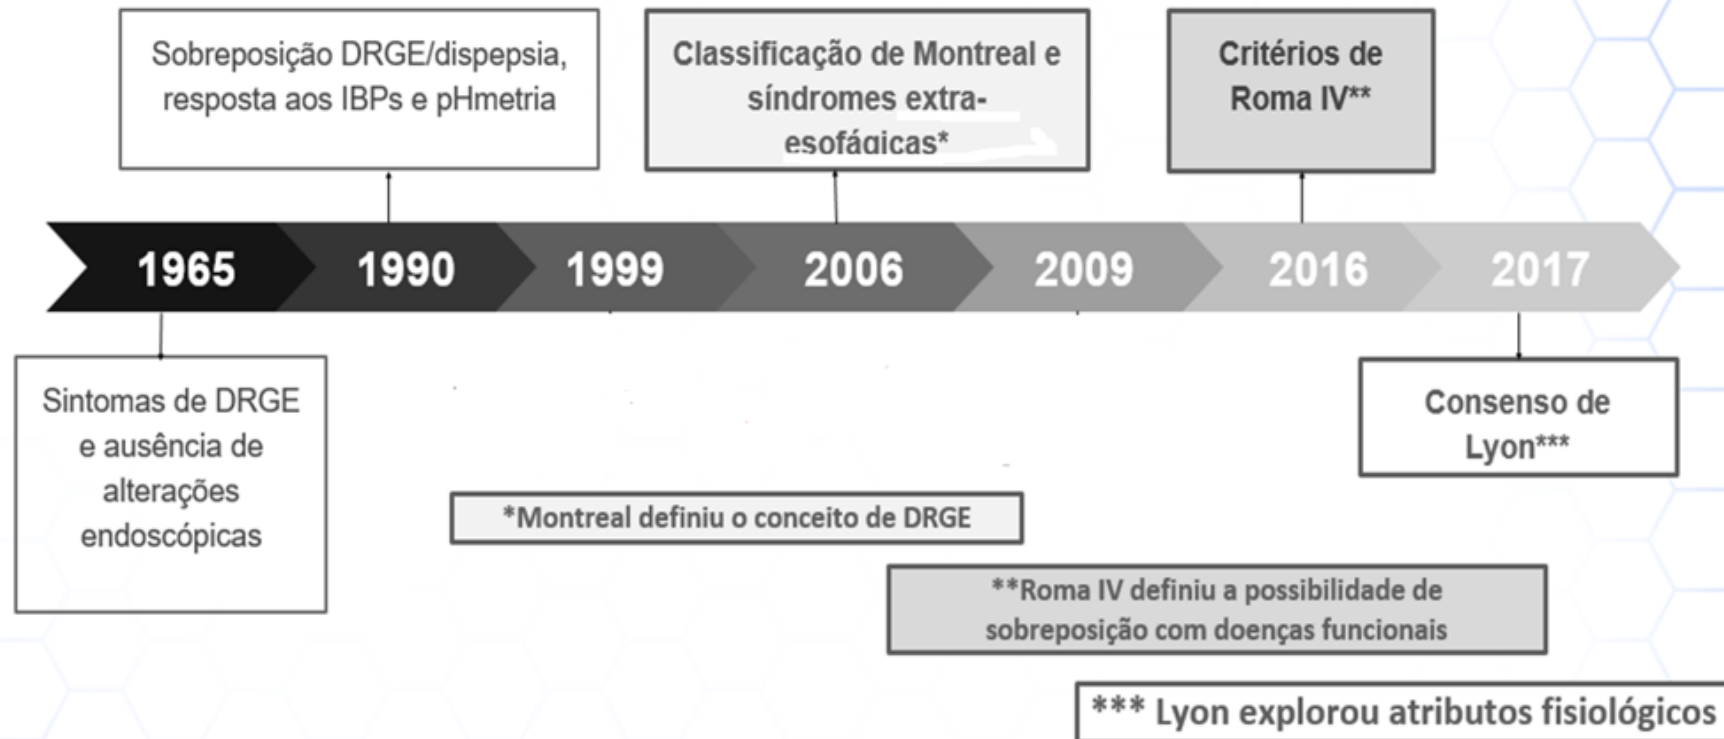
Sobreposição DRGE/dispepsia, resposta aos IBPs e pHmetria

Classificação de Montreal e síndromes extra-esofágicas*

Critérios de Roma IV**

1965

1990

1999

2006

2009

2016

2017

Sintomas de DRGE e ausência de alterações endoscópicas

Consenso de Lyon***

*Montreal definiu o conceito de DRGE

**Roma IV definiu a possibilidade de sobreposição com doenças funcionais

*** Lyon explorou atributos fisiológicos